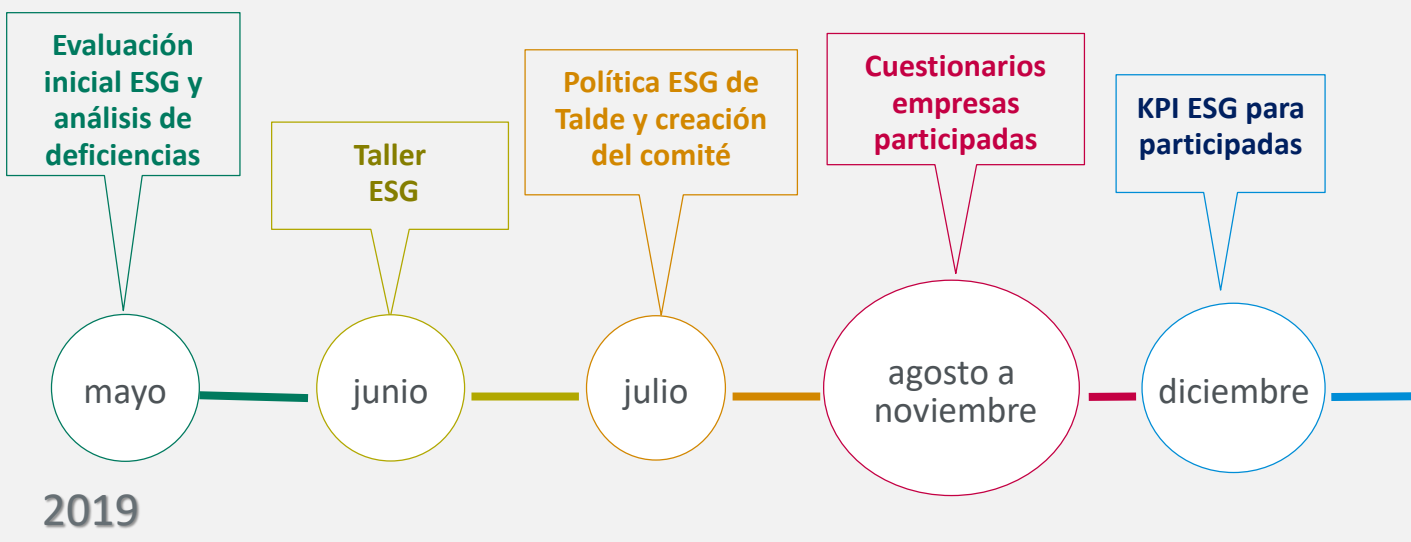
Evaluación inicial ESG y análisis de deficiencias

Taller ESG

Política ESG de Talde y creación del comité

Cuestionarios empresas participadas

KPI ESG para participadas

mayo

junio

julio

agosto a noviembre

diciembre

2019